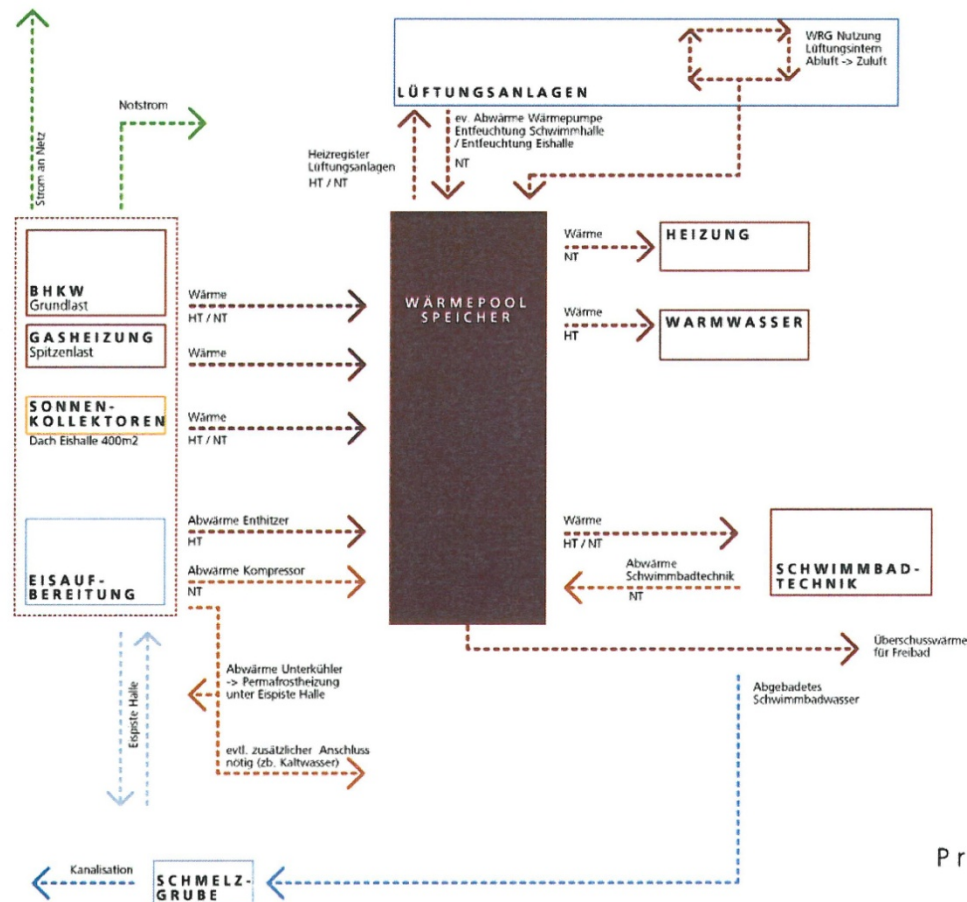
Strom an Netz

Notstrom

LÜFTUNGSANLAGEN

WRG Nutzung Lüftungsintern Abluft -> Zuluft

Heizregister Lüftungsanlagen HT / NT

ev. Abwärme Wärmepumpe Entfeuchtung Schwimmhalle / Entfeuchtung Eishalle

NT

BHKW Grundlast

GASHEIZUNG Spitzenlast

SONNEN-KOLLEKTOREN Dach Eishalle 400m2

EISAUF-BEREITUNG

Wärme HT / NT

Wärme

Wärme HT / NT

Abwärme Enthitzer HT

Abwärme Kompressor NT

WÄRMEPOOL SPEICHER

Wärme NT

HEIZUNG

Wärme HT

WARMWASSER

Wärme HT / NT

SCHWIMMBAD-TECHNIK

Abwärme Schwimmbadtechnik NT

Überschusswärme für Freibad

Abgebadetes Schwimmbadwasser

Eispiste Halle

Abwärme Unterkühler -> Permafrostheizung unter Eispiste Halle

evtl. zusätzlicher Anschluss nötig (zb. Kaltwasser)

Kanalisation

SCHMELZ-GRUBE

Pr